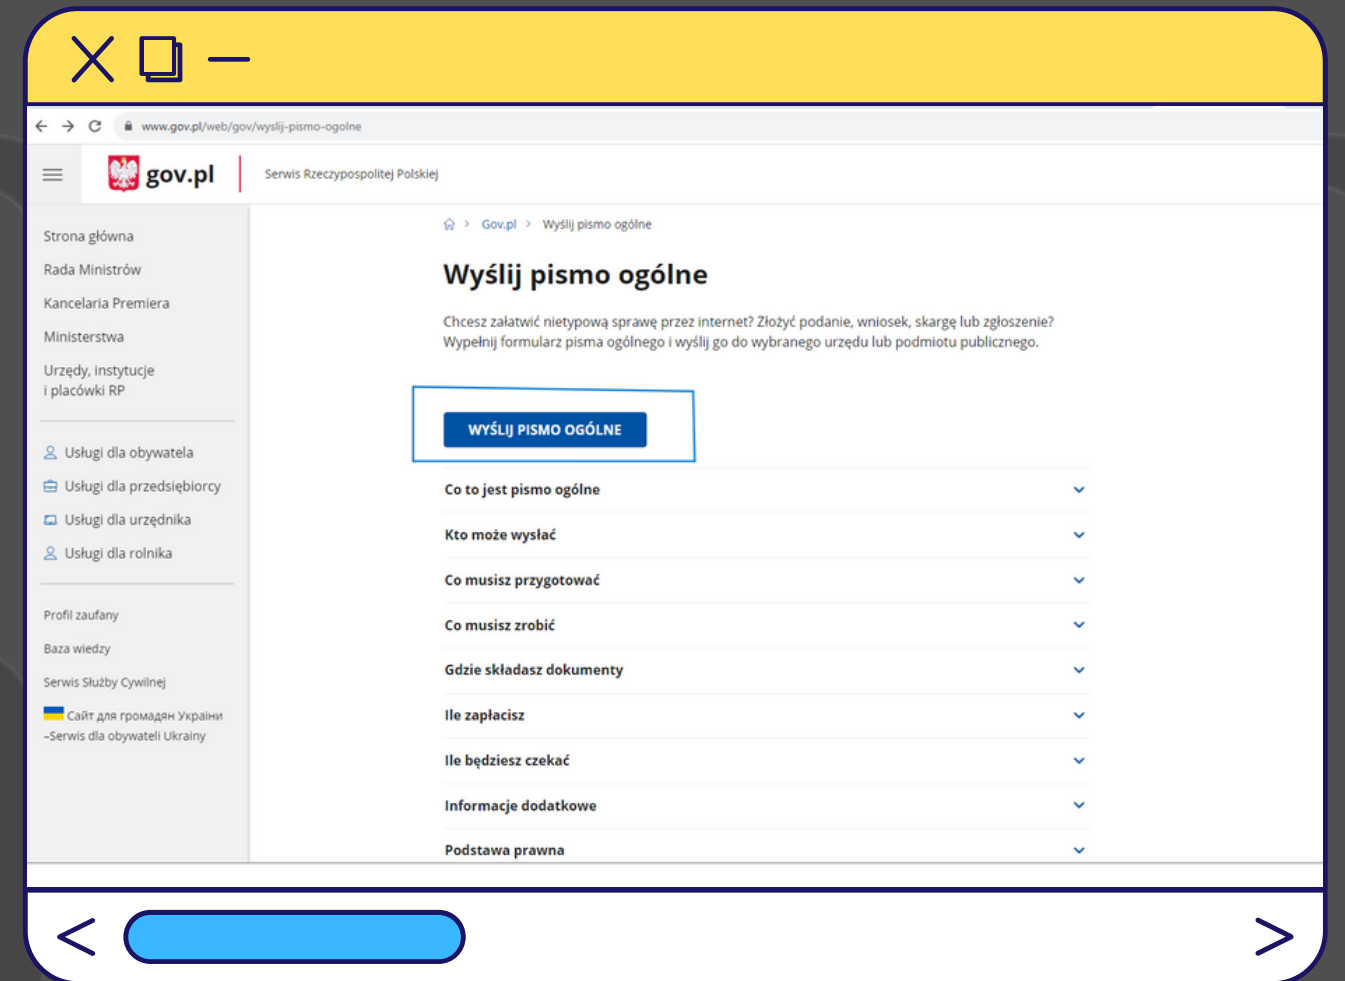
www.gov.pl/web/gov/wyslij-pismo-ogolne

gov.pl

Serwis Rzeczypospolitej Polskiej

Strona główna

Rada Ministrów

Kancelaria Premiera

Ministerstwa

Urzędy, instytucje i placówki RP

Usługi dla obywatela

Usługi dla przedsiębiorcy

Usługi dla urzędnika

Usługi dla rolnika

Profil zaufany

Baza wiedzy

Serwis Służby Cywilnej

Сайт для громадян України -Serwis dla obywateli Ukrainy

Gov.pl > Wyślij pismo ogólne

Wyślij pismo ogólne

Chcesz załatwić nietypową sprawę przez internet? Złożyć podanie, wniosek, skargę lub zgłoszenie? Wypełnij formularz pisma ogólnego i wyślij go do wybranego urzędu lub podmiotu publicznego.

WYŚLIJ PISMO OGÓLNE

Co to jest pismo ogólne

Kto może wysłać

Co musisz przygotować

Co musisz zrobić

Gdzie składasz dokumenty

Ile zapłacisz

Ile będziesz czekać

Informacje dodatkowe

Podstawa prawna